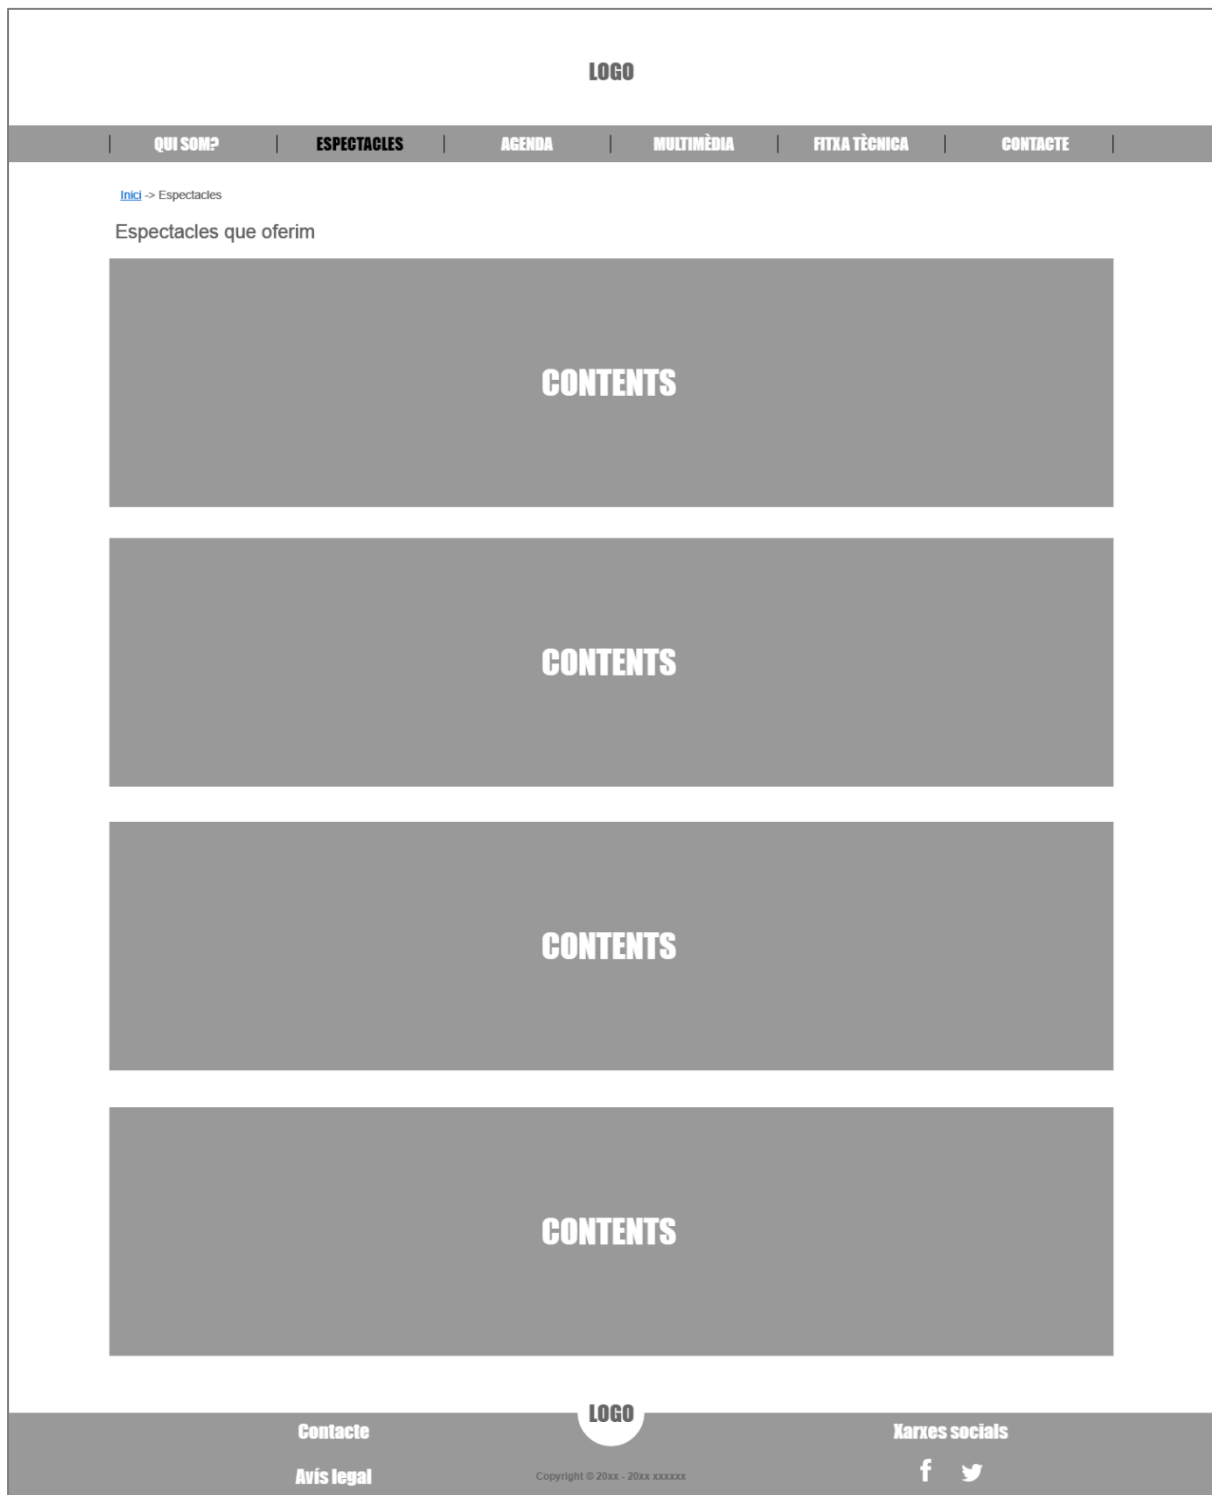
LOGO

| QUI SOM? | ESPECTACLES | AGENDA | MULTIMÈDIA | FITXA TÈCNICA | CONTACTE |

Inici -> Espectacles

Espectacles que oferim

CONTENTS

CONTENTS

CONTENTS

CONTENTS

Contacte

LOGO

Xarxes socials

Avís legal

Copyright © 20xx - 20xx xxxxxx

f